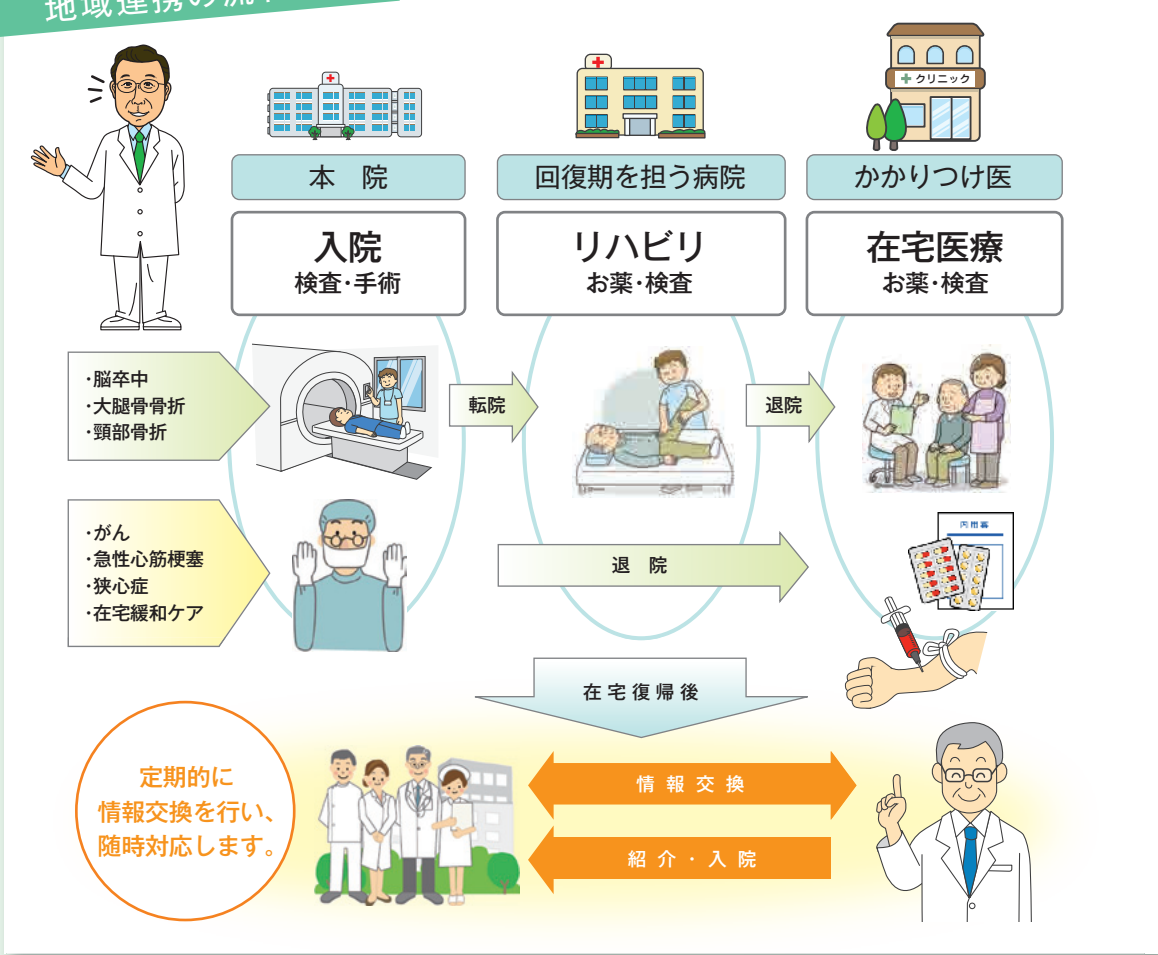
地域連携の流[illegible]

クリニック

本　院

回復期を担う病院

かかりつけ医

入院
検査・手術

リハビリ
お薬・検査

在宅医療
お薬・検査

・脳卒中
・大腿骨骨折
・頸部骨折

転院

退院

・がん
・急性心筋梗塞
・狭心症
・在宅緩和ケア

退　院

内服薬

在宅復帰後

定期的に
情報交換を行い、
随時対応します。

情報交換

紹介・入院